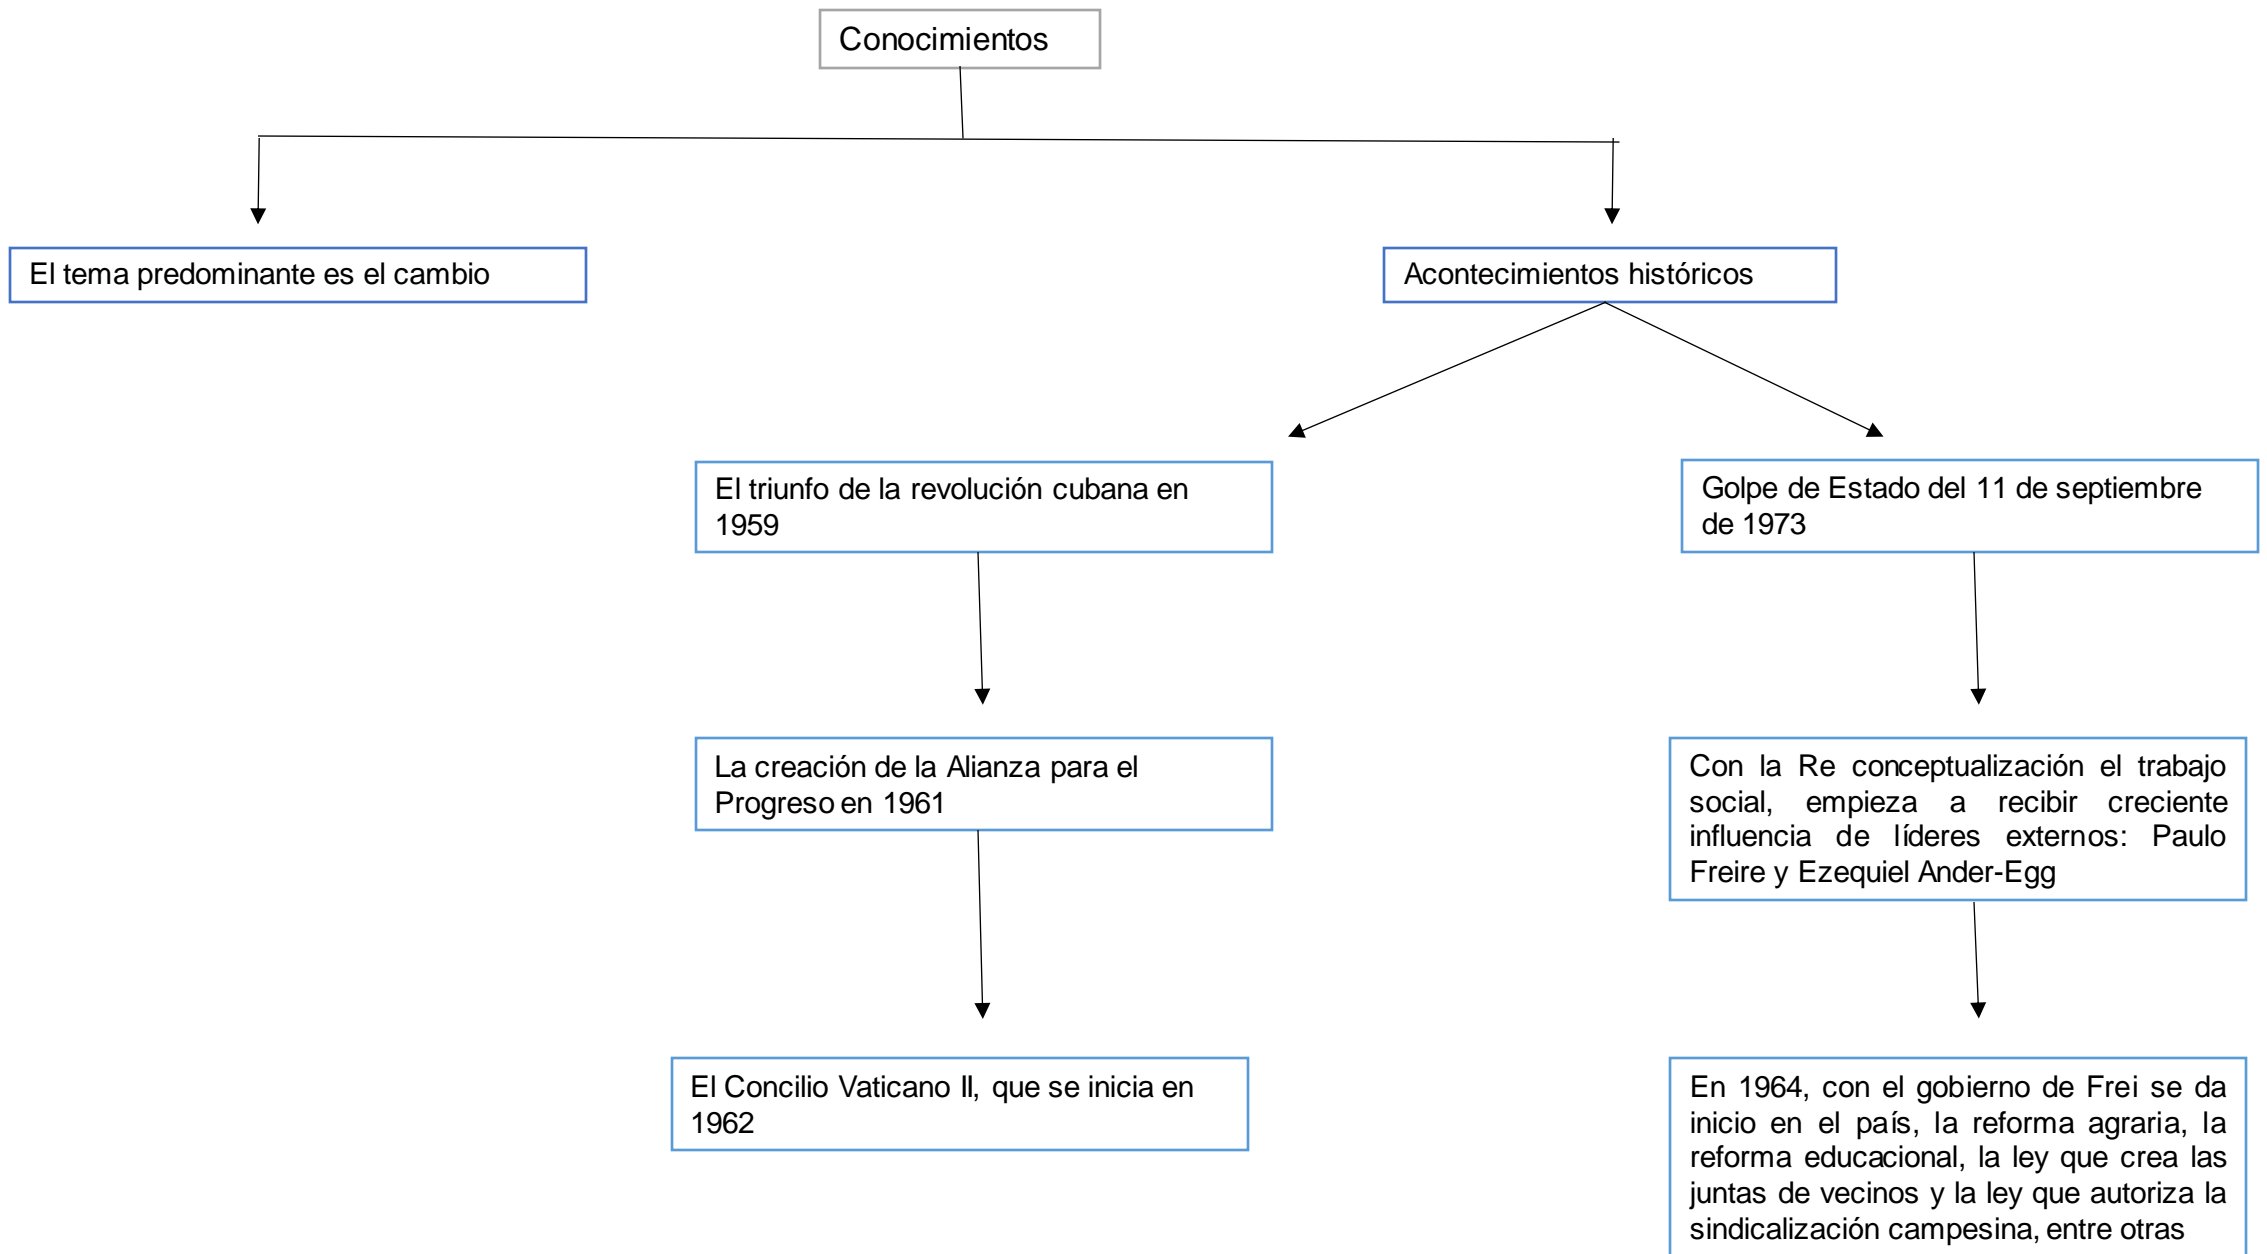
Conocimientos

El tema predominante es el cambio

Acontecimientos históricos

El triunfo de la revolución cubana en 1959

Golpe de Estado del 11 de septiembre de 1973

La creación de la Alianza para el Progreso en 1961

Con la Re conceptualización el trabajo social, empieza a recibir creciente influencia de líderes externos: Paulo Freire y Ezequiel Ander-Egg

El Concilio Vaticano II, que se inicia en 1962

En 1964, con el gobierno de Frei se da inicio en el país, la reforma agraria, la reforma educacional, la ley que crea las juntas de vecinos y la ley que autoriza la sindicalización campesina, entre otras